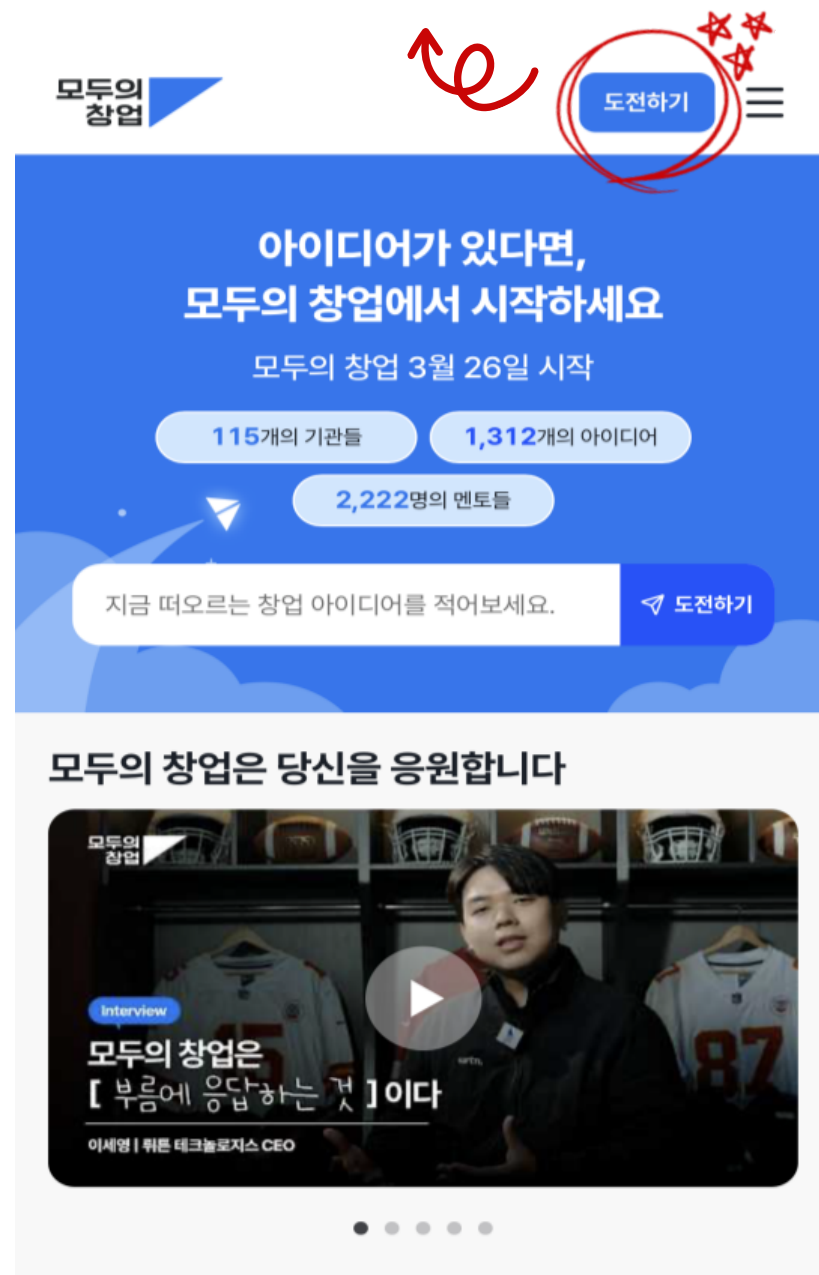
모두의 창업

도전하기

아이디어가 있다면,
모두의 창업에서 시작하세요

모두의 창업 3월 26일 시작

115개의 기관들

1,312개의 아이디어

2,222명의 멘토들

지금 떠오르는 창업 아이디어를 적어보세요.

도전하기

모두의 창업은 당신을 응원합니다

모두의 창업

Interview

모두의 창업은
[ 부름에 응답하는 것 ] 이다

이세영 | 뤼튼 테크놀로지스 CEO